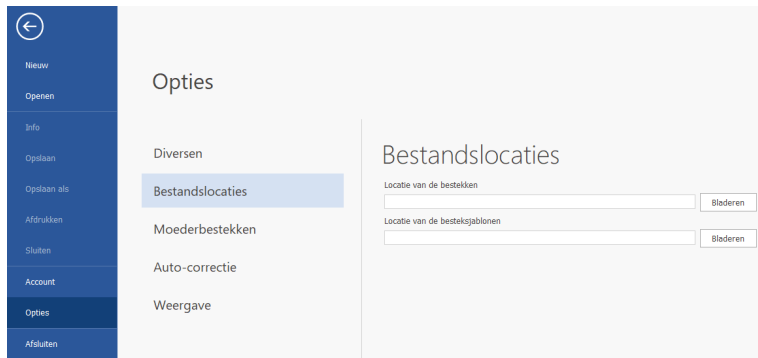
Nieuw
Openen
Info
Opslaan
Opslaan als
Afdrukken
Sluiten
Account
Opties
Afsluiten

Opties

Diversen
Bestandslocaties
Moederbestekken
Auto-correctie
Weergave

Bestandslocaties

Locatie van de bestekken
Bladeren
Locatie van de besteksjablonen
Bladeren